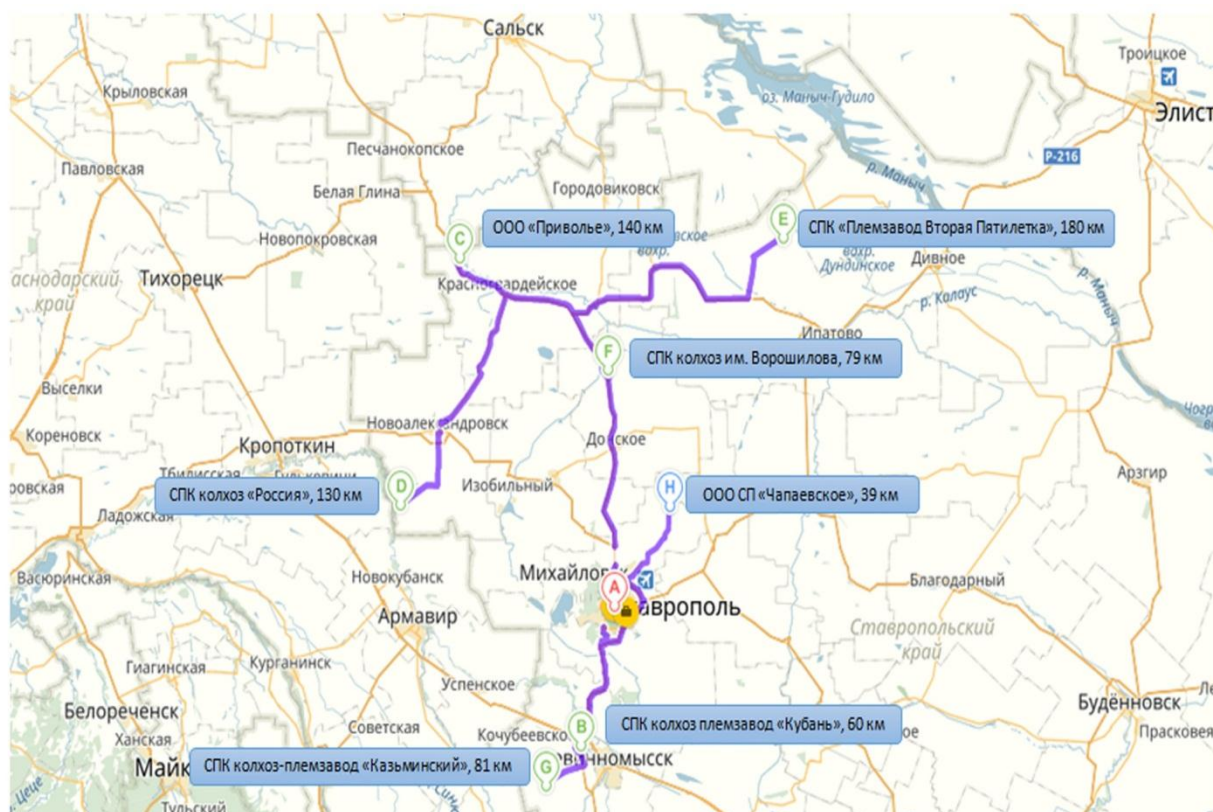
Сальск
Троицкое
Элист
Крыловская
оз. Маныч-Гудило
Песчанокопское
Павловская
р. Маныч
Р-216
Белая Глина
Городовиковск
ООО «Приволье», 140 км
СПК «Племзавод Вторая Пятилетка», 180 км
Новопокровская
C
E
Дундинское
Дивное
аснодарский край
Тихорецк
Красногвардейское
р. Калаус
р. Маныч
Ипатово
F
СПК колхоз им. Ворошилова, 79 км
Выселки
Кореновск
Кропоткин
Новоалександровск
Донское
Тбилисская
Арзгир
ровская
СПК колхоз «Россия», 130 км
D
Изобильный
H
ООО СП «Чапаевское», 39 км
Ладожская
Васюринская
Новокубанск
Михайловск
A
Благодарный
Армавир
Ставрополь
Ставропольский край
Гиагинская
Курганинск
Успенское
Белореченск
Советская
Кочубеевское
B
СПК колхоз племзавод «Кубань», 60 км
Будённовск
Ханская
Прасковея
Майк
СПК колхоз-племзавод «Казьминский», 81 км
G
Невинномысск
Тульский